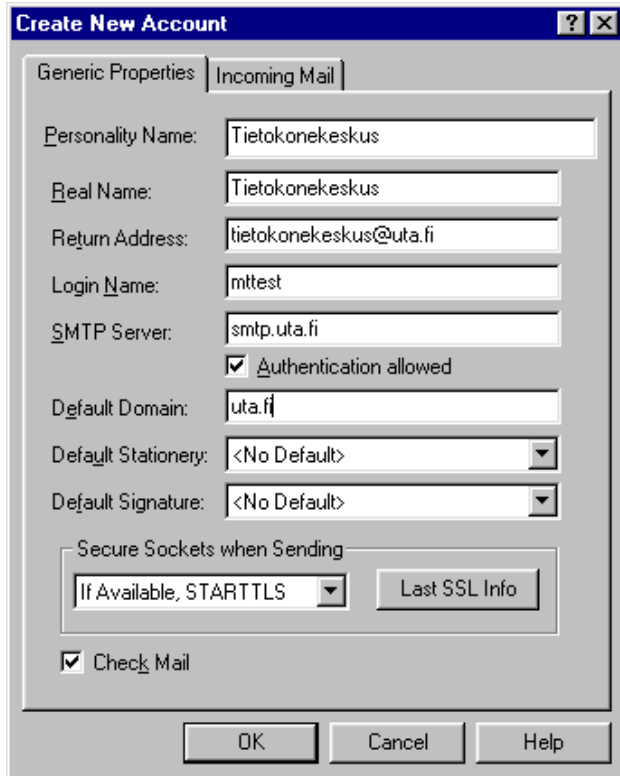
Create New Account

?

Generic Properties | Incoming Mail

Personality Name: Tietokonekeskus

Real Name: Tietokonekeskus

Return Address: tietokonekeskus@uta.fi

Login Name: mttest

SMTP Server: smtp.uta.fi

Authentication allowed

Default Domain: uta.fi

Default Stationery: <No Default>

Default Signature: <No Default>

Secure Sockets when Sending

If Available, STARTTLS

Last SSL Info

Check Mail

OK

Cancel

Help